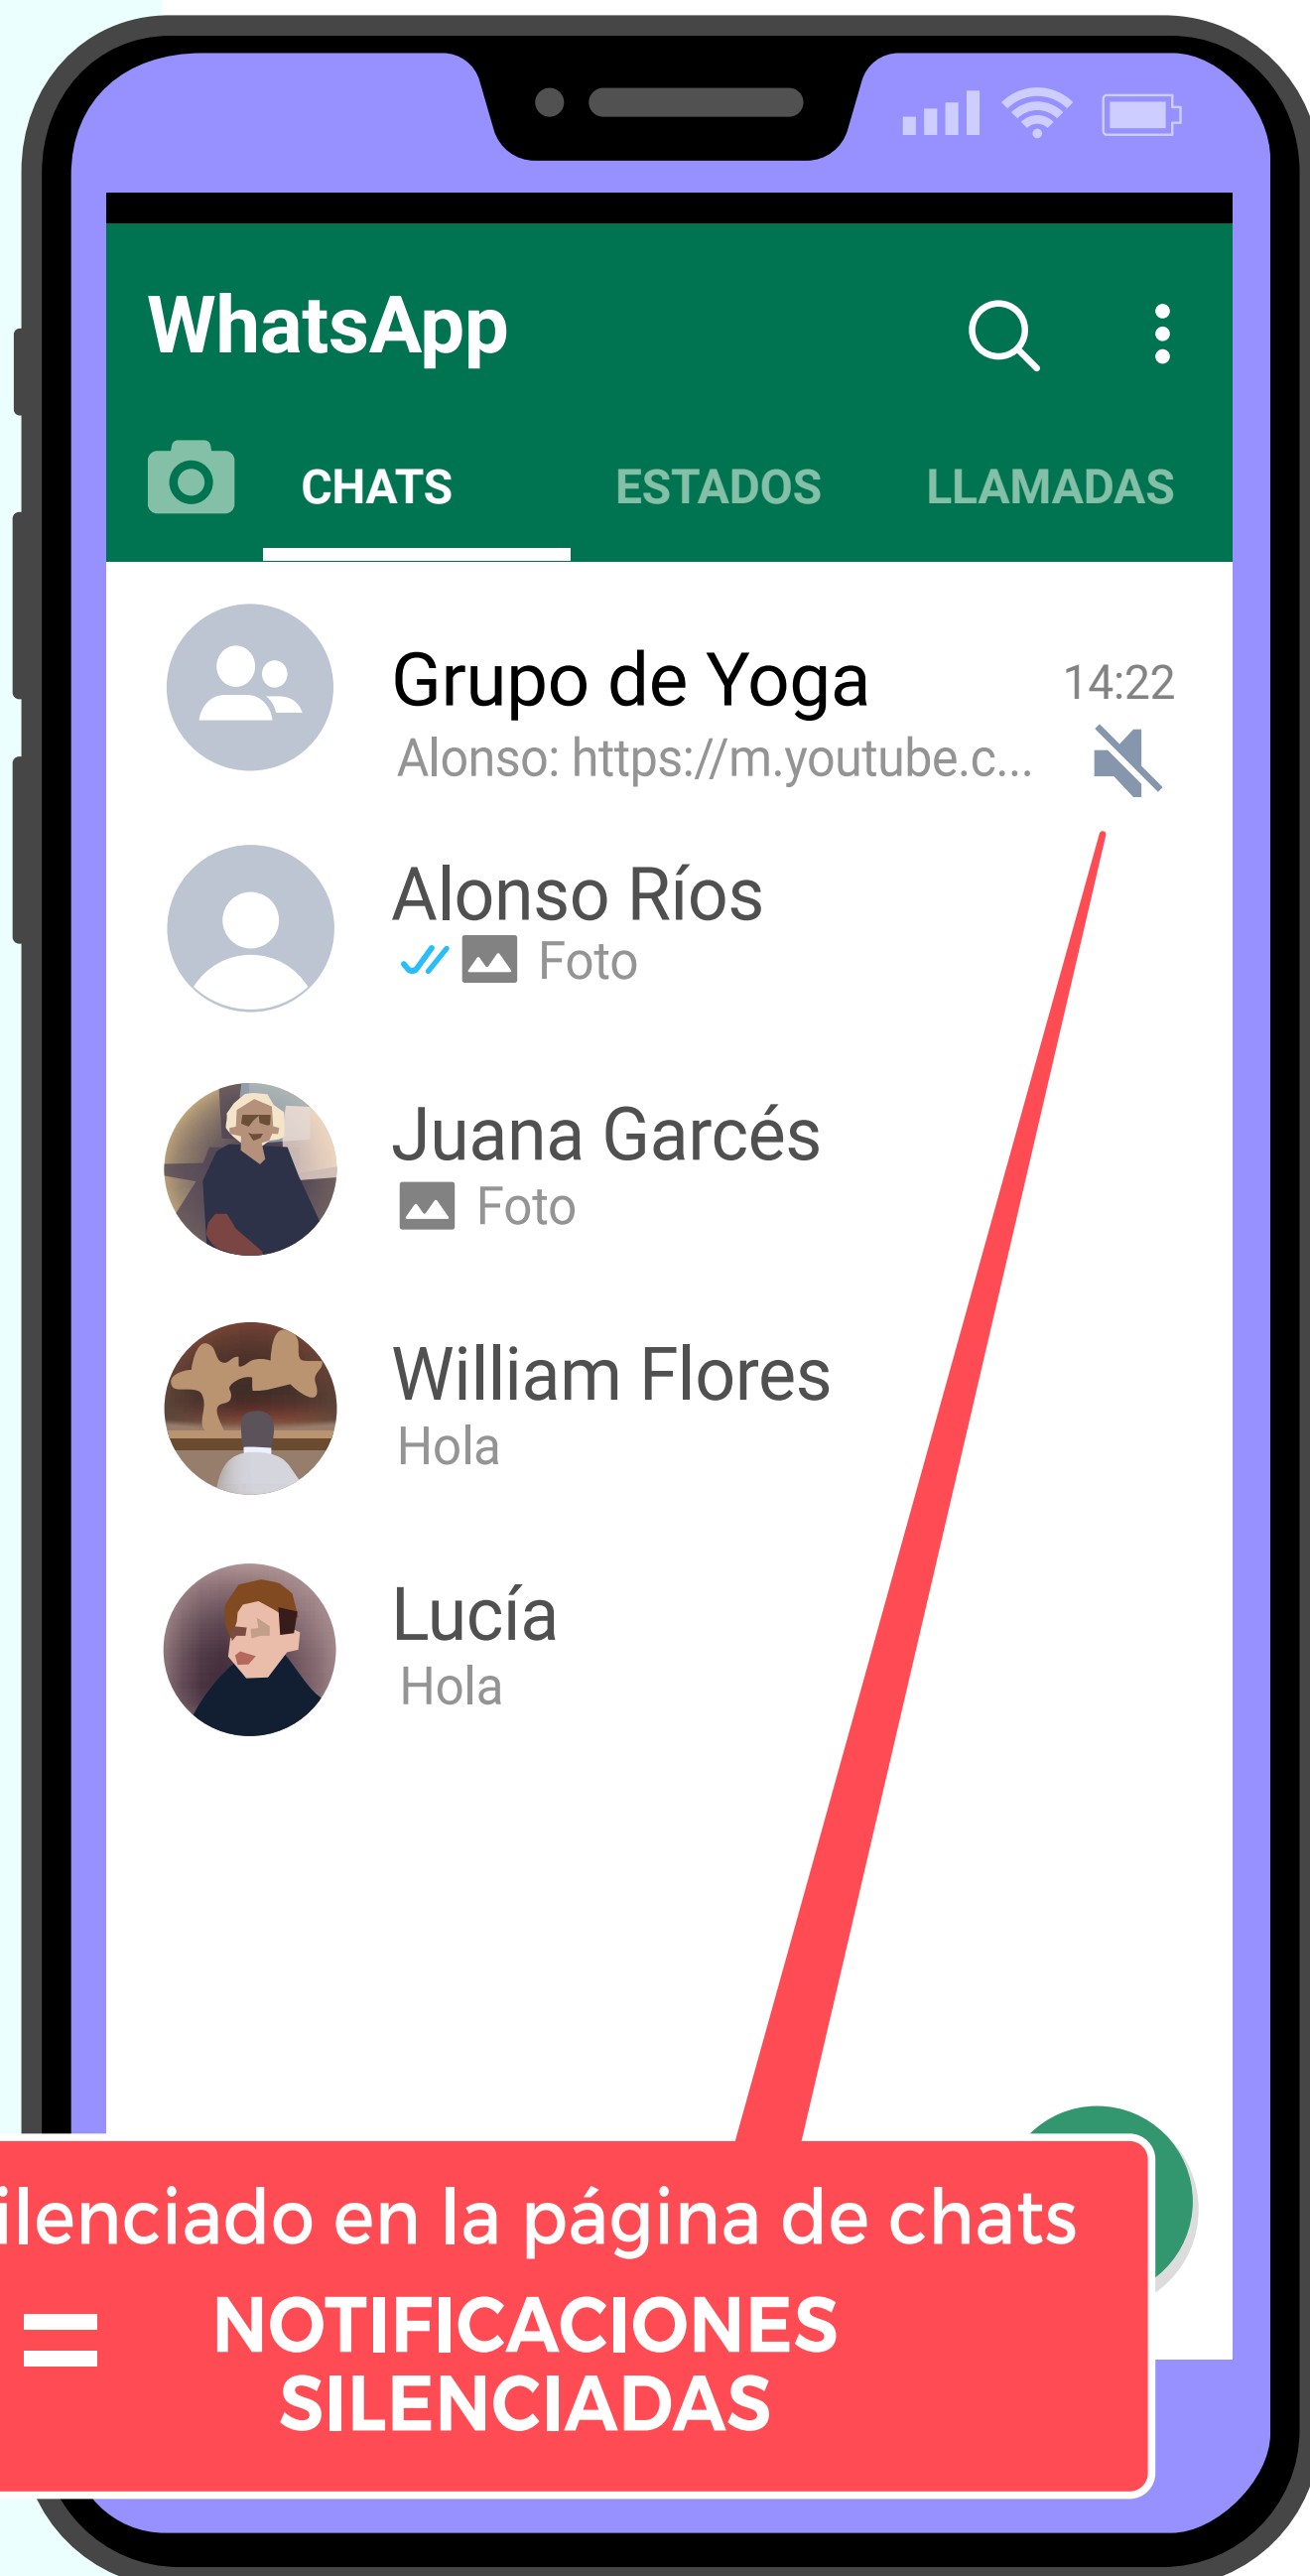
WhatsApp

CHATS ESTADOS LLAMADAS

Grupo de Yoga 14:22
Alonso: https://m.youtube.c...

Alonso Ríos
Foto

Juana Garcés
Foto

William Flores
Hola

Lucía
Hola

ilenciado en la página de chats
= NOTIFICACIONES SILENCIADAS